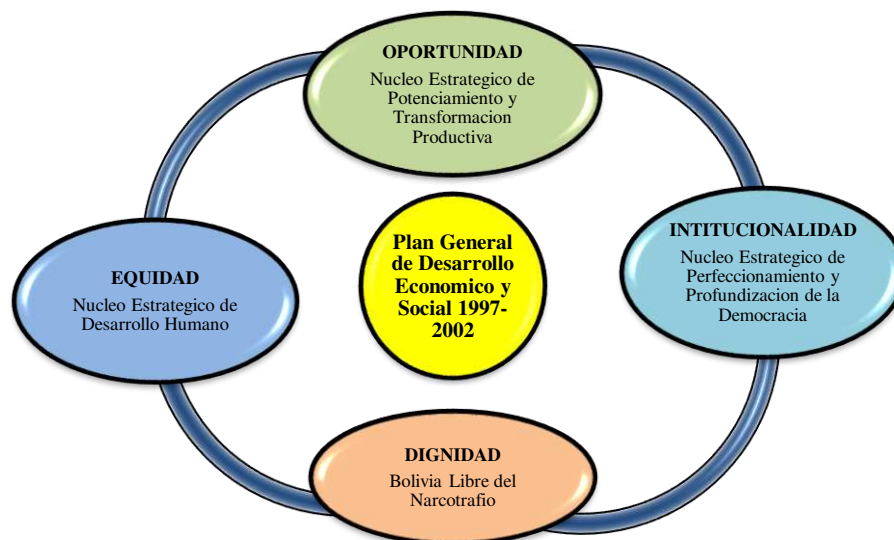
OPORTUNIDAD
Nucleo Estrategico de Potenciamiento y Transformacion Productiva

EQUIDAD
Nucleo Estrategico de Desarrollo Humano

Plan General de Desarrollo Economico y Social 1997-2002

INTITUCIONALIDAD
Nucleo Estrategico de Perfeccionamiento y Profundizacion de la Democracia

DIGNIDAD
Bolivia Libre del Narcotrafio